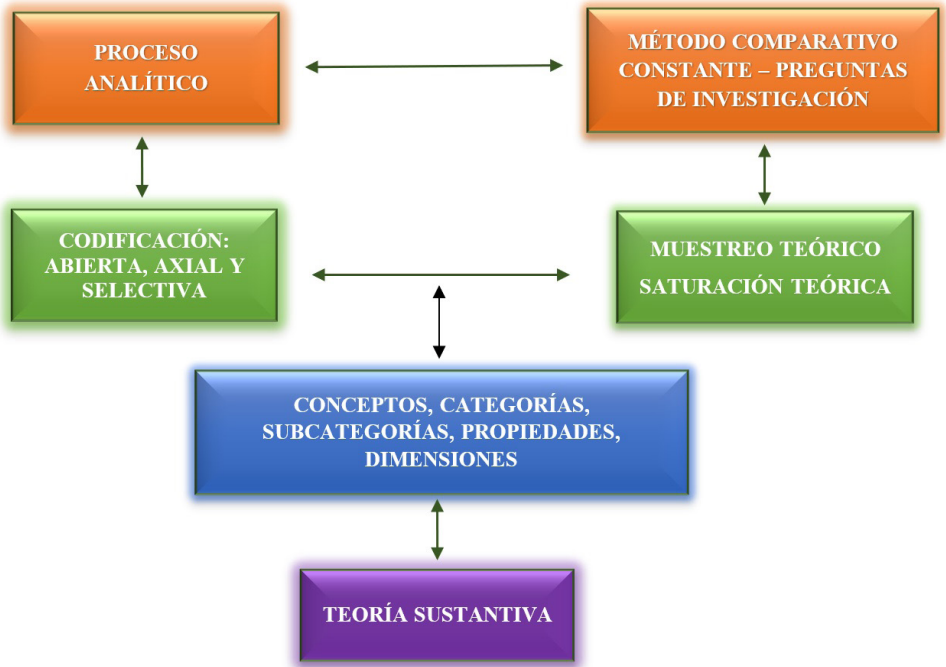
PROCESO ANALÍTICO

MÉTODO COMPARATIVO CONSTANTE – PREGUNTAS DE INVESTIGACIÓN

CODIFICACIÓN: ABIERTA, AXIAL Y SELECTIVA

MUESTREO TEÓRICO SATURACIÓN TEÓRICA

CONCEPTOS, CATEGORÍAS, SUBCATEGORÍAS, PROPIEDADES, DIMENSIONES

TEORÍA SUSTANTIVA